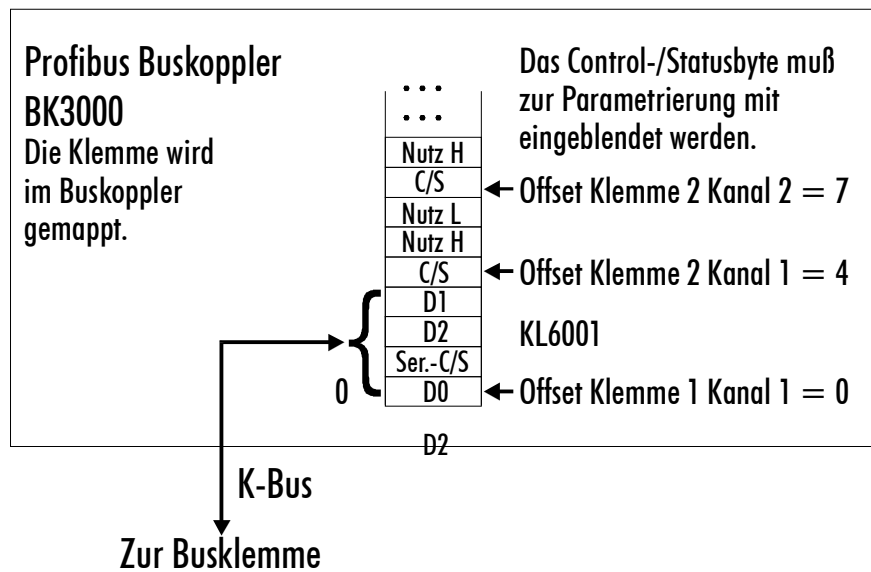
Profibus Buskoppler BK3000

Die Klemme wird im Buskoppler gemappt.

Das Control-/Statusbyte muß zur Parametrierung mit eingeblendet werden.

...
...
Nutz H
C/S
Nutz L
Nutz H
C/S
D1
D2
Ser.-C/S
D0

Offset Klemme 2 Kanal 2 = 7

Offset Klemme 2 Kanal 1 = 4

KL6001

0

Offset Klemme 1 Kanal 1 = 0

D2

K-Bus

Zur Busklemme